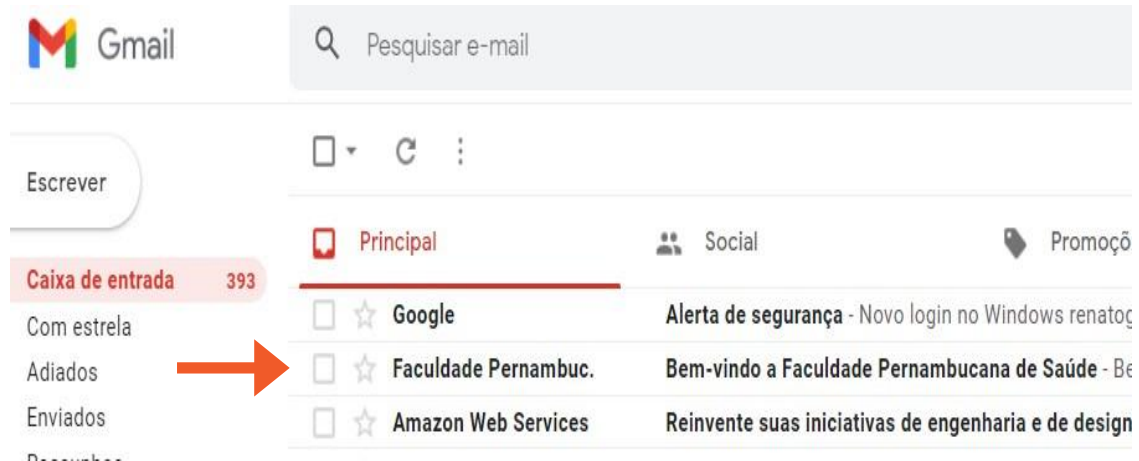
Gmail

Pesquisar e-mail

Escrever

Caixa de entrada 393
Com estrela
Adiados
Enviados
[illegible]

Principal
Social
Promoçõ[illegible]

Google — Alerta de segurança - Novo login no Windows renatog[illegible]
Faculdade Pernambuc. — Bem-vindo a Faculdade Pernambucana de Saúde - Be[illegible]
Amazon Web Services — Reinvente suas iniciativas de engenharia e de design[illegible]